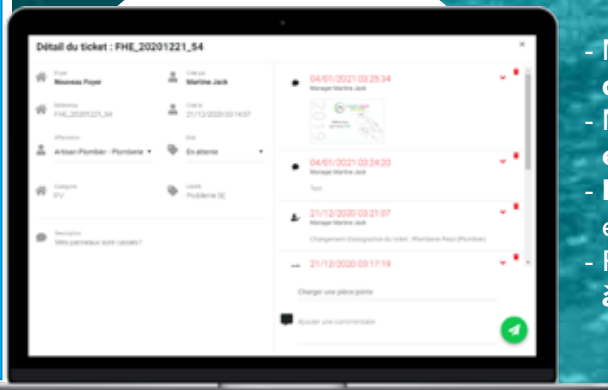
Détail du ticket : FHE_20201221_54

×

Projet
Nouveau Foyer

Créé par
Martine Jack

Référence
FHE_20201221_54

Créé le
21/12/2020 03:14:07

Affectation
Artisan Plombier - Plomberie

État
En attente

Catégorie
PV

Libellé
Problème SE

Description
Mes panneaux sont cassés?

04/01/2021 03:25:34
Manager Martine Jack

04/01/2021 03:24:20
Manager Martine Jack
Test

21/12/2020 03:21:07
Manager Martine Jack
Changement d'assignation du ticket : Plomberie Pezo (Plombier)

21/12/2020 03:17:19

Charger une pièce jointe

Ajouter un commentaire

- M
c
- N
e
- I
e
- F
à